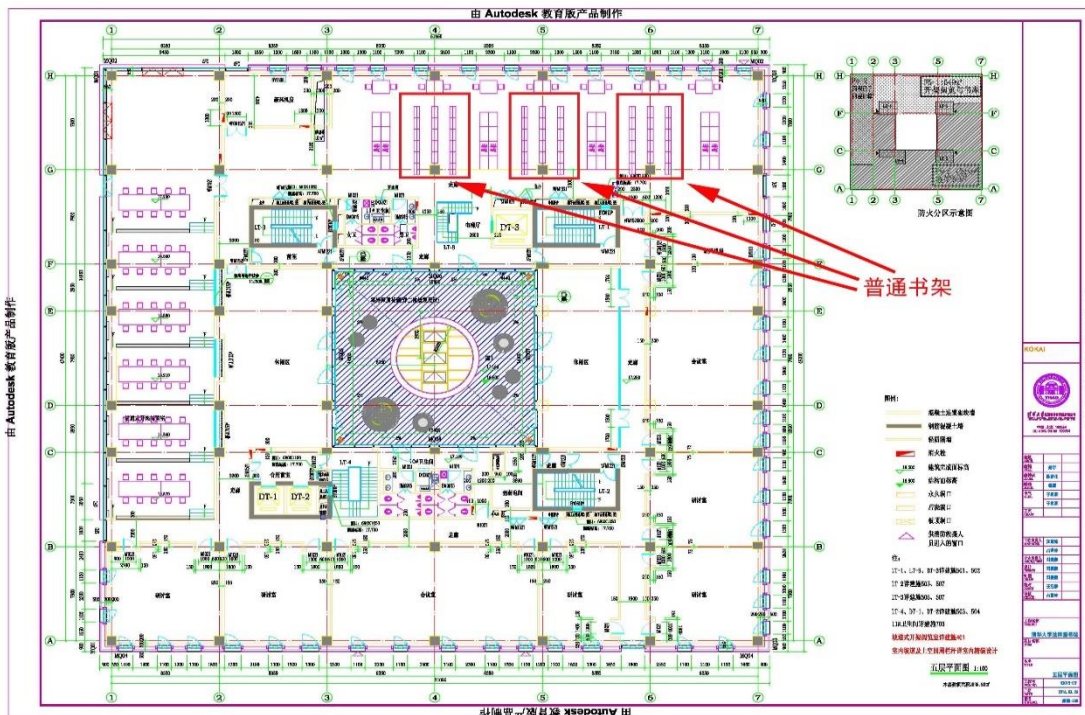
由 Autodesk 教育版产品制作

由 Autodesk 教育版产品制作

由 Autodesk 教育版产品制作

1 2 3 4 5 6 7

H G F E D C B A

普通书架

防火分区示意图

DT-3

DT-1 DT-2

LT-1 LT-2 LT-3 LT-4

阅览区

走廊

会议室

研讨室

图例：

注：

五层平面图 1:100

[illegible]